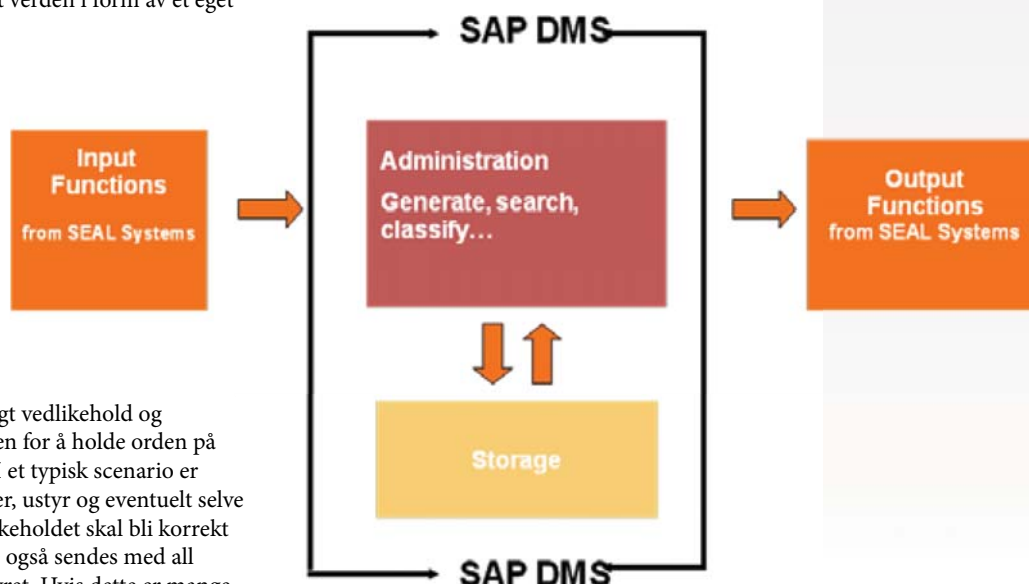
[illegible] verden i form av et eget

SAP DMS

Input Functions

from SEAL Systems

Administration

Generate, search, classify…

Output Functions
from SEAL Systems

Storage

SAP DMS

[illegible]gt vedlikehold og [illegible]en for å holde orden på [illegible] et typisk scenario er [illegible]er, ustyr og eventuelt selve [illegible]keholdet skal bli korrekt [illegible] også sendes med all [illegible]